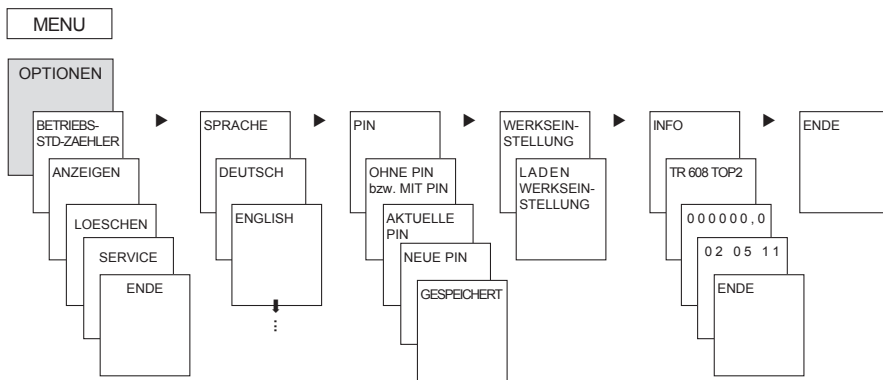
MENU

OPTIONEN

BETRIEBS-STD-ZAEHLER

ANZEIGEN

LOESCHEN

SERVICE

ENDE

SPRACHE

DEUTSCH

ENGLISH

PIN

OHNE PIN bzw. MIT PIN

AKTUELLE PIN

NEUE PIN

GESPEICHERT

WERKSEIN-STELLUNG

LADEN WERKSEIN-STELLUNG

INFO

TR 608 TOP2

0 0 0 0 0 0 , 0

0 2 0 5 1 1

ENDE

ENDE